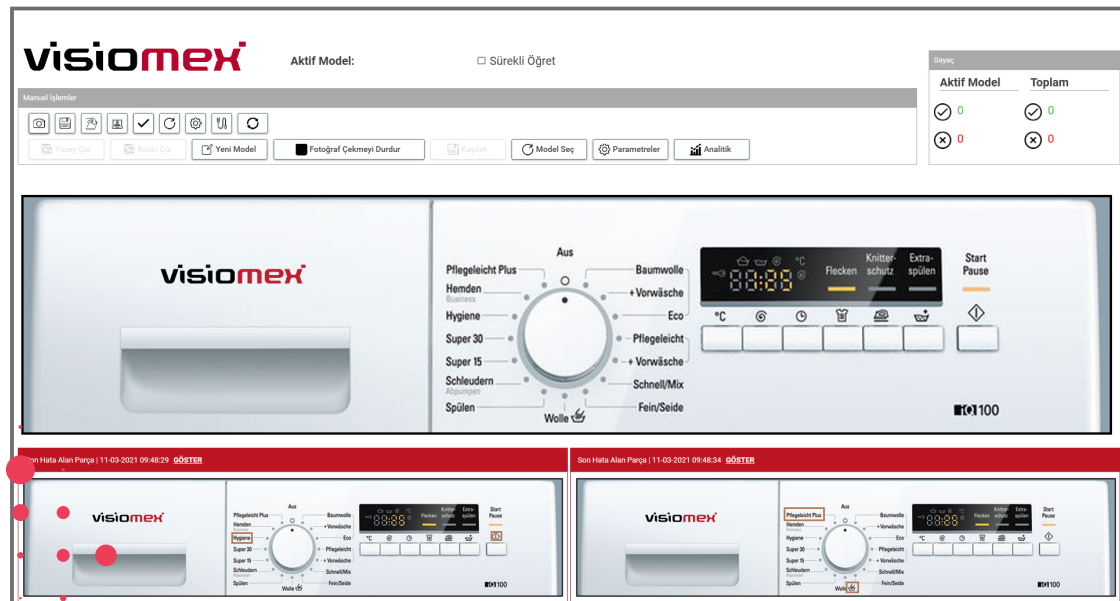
visiomex

Aktif Model:

Sürekli Öğret

Sayaç

Aktif Model | Toplam

0 0

0 0

Manuel İşlemler

Yüzey Çiz | Besiz Çiz | Yeni Model | Fotoğraf Çekmeyi Durdur | Kaydet | Model Seç | Parametreler | Analitik

visiomex

Aus

Pflegeleicht Plus
Hemden
Business
Hygiene
Super 30
Super 15
Schleudern
Abpumpen
Spülen
Wolle
Baumwolle
+ Vorwäsche
Eco
Pflegeleicht
+ Vorwäsche
Schnell/Mix
Fein/Seide

°C
88:88
Flecken
Knitterschutz
Extraspülen

Start
Pause

°C

iQ100

Son Hata Alan Parça | 11-03-2021 09:48:29 GÖSTER

visiomex

Aus
Pflegeleicht Plus
Hemden
Business
Hygiene
Super 30
Super 15
Schleudern
Abpumpen
Spülen
Wolle
Baumwolle
+ Vorwäsche
Eco
Pflegeleicht
+ Vorwäsche
Schnell/Mix
Fein/Seide
88:88
Flecken
Knitterschutz
Extraspülen
Start
Pause
°C
iQ100

Son Hata Alan Parça | 11-03-2021 09:48:34 GÖSTER

visiomex

Aus
Pflegeleicht Plus
Hemden
Business
Hygiene
Super 30
Super 15
Schleudern
Abpumpen
Spülen
Wolle
Baumwolle
+ Vorwäsche
Eco
Pflegeleicht
+ Vorwäsche
Schnell/Mix
Fein/Seide
88:88
Flecken
Knitterschutz
Extraspülen
Start
Pause
°C
iQ100